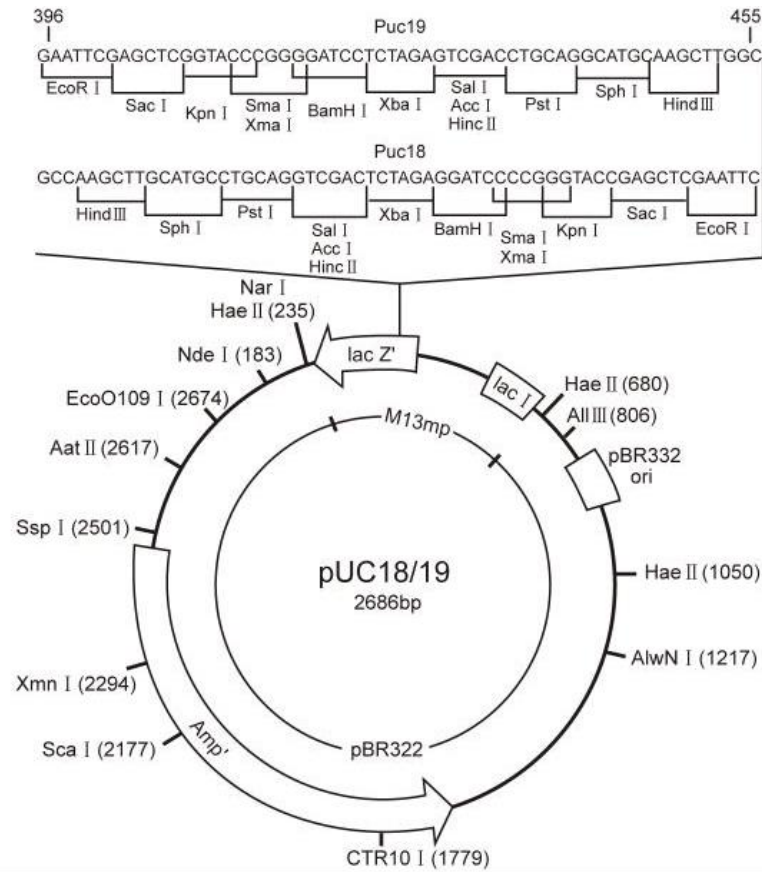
396

455

Puc19

GAATTCGAGCTCGGTACCCGGGGATCCTCTAGAGTCGACCTGCAGGCATGCAAGCTTGGC

EcoR Ⅰ

Sac Ⅰ

Kpn Ⅰ

Sma Ⅰ
Xma Ⅰ

BamH Ⅰ

Xba Ⅰ

Sal Ⅰ
Acc Ⅰ
Hinc Ⅱ

Pst Ⅰ

Sph Ⅰ

Hind Ⅲ

Puc18

GCCAAGCTTGCATGCCTGCAGGTCGACTCTAGAGGATCCCCGGGTACCGAGCTCGAATTC

Hind Ⅲ

Sph Ⅰ

Pst Ⅰ

Sal Ⅰ
Acc Ⅰ
Hinc Ⅱ

Xba Ⅰ

BamH Ⅰ

Sma Ⅰ
Xma Ⅰ

Kpn Ⅰ

Sac Ⅰ

EcoR Ⅰ

Nar Ⅰ
Hae Ⅱ (235)

lac Z'

Nde Ⅰ (183)

lac Ⅰ

Hae Ⅱ (680)

All Ⅲ (806)

EcoO109 Ⅰ (2674)

M13mp

Aat Ⅱ (2617)

pBR332
ori

Ssp Ⅰ (2501)

pUC18/19
2686bp

Hae Ⅱ (1050)

AlwN Ⅰ (1217)

Xmn Ⅰ (2294)

Amp'

Sca Ⅰ (2177)

pBR322

CTR10 Ⅰ (1779)